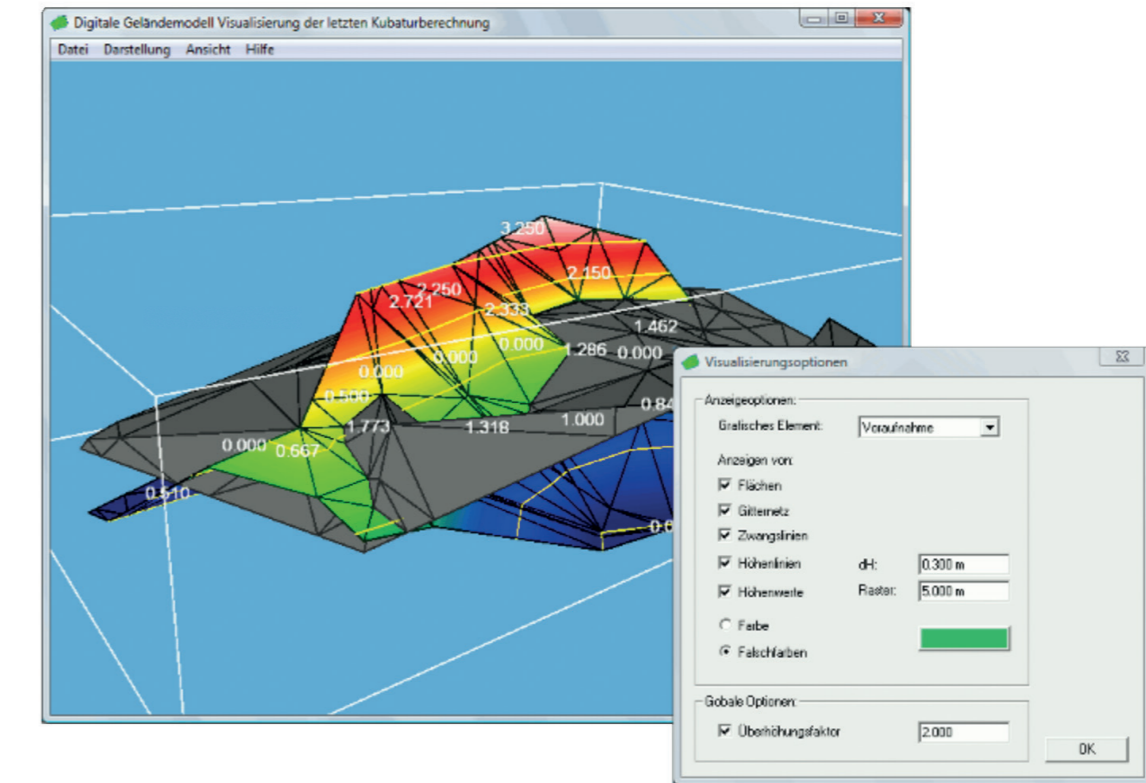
Digitale Geländemodell Visualisierung der letzten Kubaturberechnung

Datei Darstellung Ansicht Hilfe

3.250
2.150
2.250
2.721
2.333
1.462
0.000
0.000
1.286
0.000
0.000
0.500
1.773
1.318
1.000
0.84
0.000
0.667
0.610
0.6

Visualisierungsoptionen

Anzeigeoptionen:

Grafisches Element: Voraufnahme

Anzeigen von:

☑ Flächen
☑ Gitternetz
☑ Zwangslinien
☑ Höhenlinien dH: 0.300 m
☑ Höhenwerte Raster: 5.000 m

○ Farbe
◉ Falschfarben

Gobale Optionen:

☑ Überhöhungsfaktor 2.000

OK